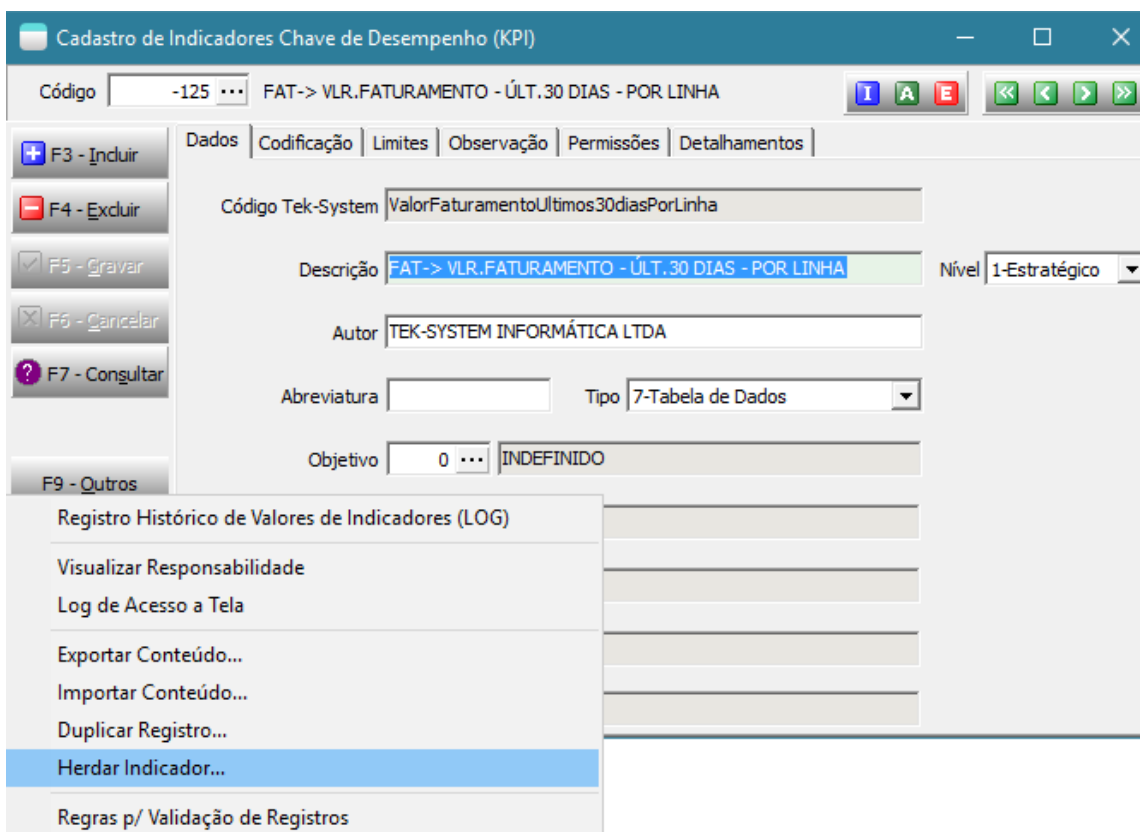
Cadastro de Indicadores Chave de Desempenho (KPI)

Código -125 ··· FAT-> VLR.FATURAMENTO - ÚLT.30 DIAS - POR LINHA

I A E

F3 - Incluir
F4 - Excluir
F5 - Gravar
F6 - Cancelar
F7 - Consultar
F9 - Outros

Dados | Codificação | Limites | Observação | Permissões | Detalhamentos

Código Tek-System ValorFaturamentoUltimos30diasPorLinha

Descrição FAT-> VLR.FATURAMENTO - ÚLT.30 DIAS - POR LINHA

Nível 1-Estratégico

Autor TEK-SYSTEM INFORMÁTICA LTDA

Abreviatura

Tipo 7-Tabela de Dados

Objetivo 0 ··· INDEFINIDO

Registro Histórico de Valores de Indicadores (LOG)

Visualizar Responsabilidade
Log de Acesso a Tela

Exportar Conteúdo...
Importar Conteúdo...
Duplicar Registro...
Herdar Indicador...

Regras p/ Validação de Registros